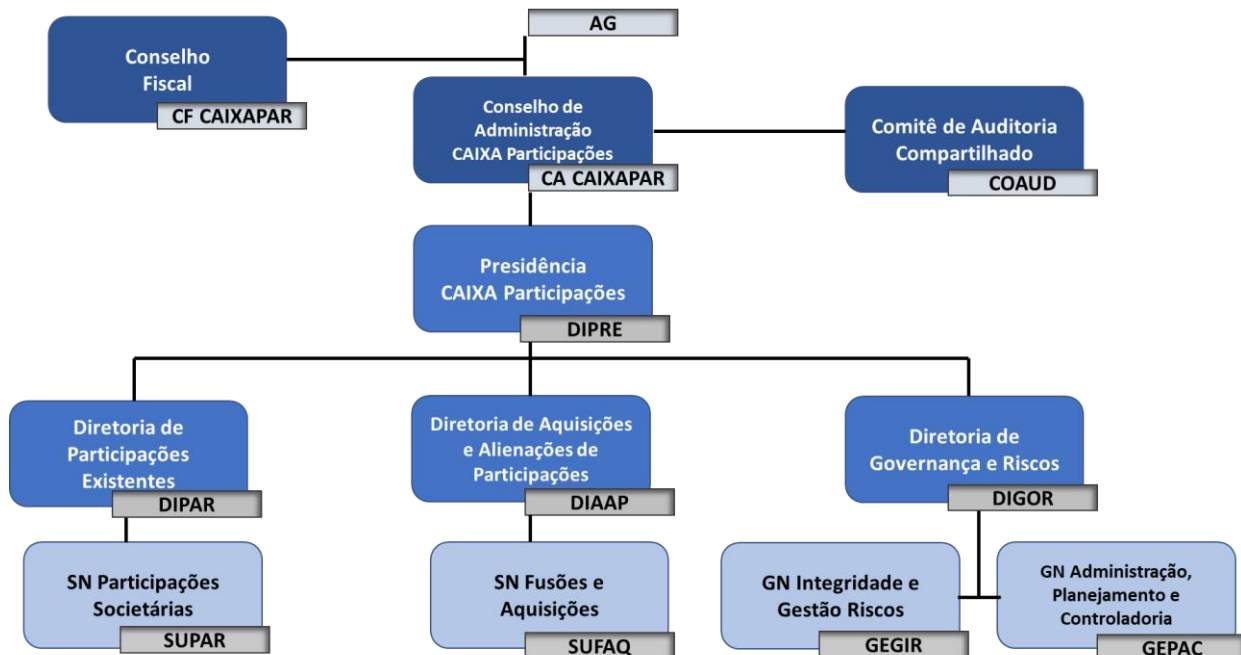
AG

Conselho Fiscal
CF CAIXAPAR

Conselho de Administração CAIXA Participações
CA CAIXAPAR

Comitê de Auditoria Compartilhado
COAUD

Presidência CAIXA Participações
DIPRE

Diretoria de Participações Existentes
DIPAR

Diretoria de Aquisições e Alienações de Participações
DIAAP

Diretoria de Governança e Riscos
DIGOR

SN Participações Societárias
SUPAR

SN Fusões e Aquisições
SUFAQ

GN Integridade e Gestão Riscos
GEGIR

GN Administração, Planejamento e Controladoria
GEPAC